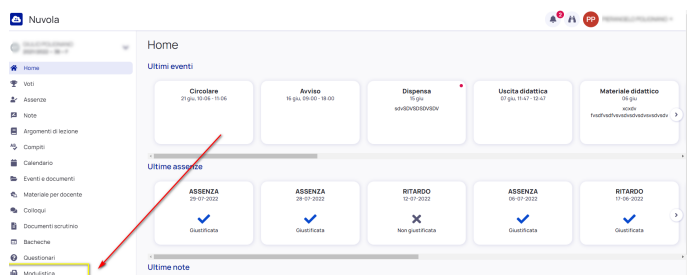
Nuvola

PP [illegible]

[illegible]

Home
Voti
Assenze
Note
Argomenti di lezione
Compiti
Calendario
Eventi e documenti
Materiale per docente
Colloqui
Documenti scrutinio
Bacheche
Questionari
Modulistica

Home

Ultimi eventi

Circolare
21 giu, 10:06 - 11:06

Avviso
16 giu, 09:00 - 18:00

Dispensa
19 giu
sdvSDVSDSDVSDV

Uscita didattica
07 giu, 11:47 - 12:47

Materiale didattico
06 giu
xcxdv
fvsdfvsdfvsvsdvsdvsvsdvsdv

Ultime assenze

ASSENZA
29-07-2022
Giustificata

ASSENZA
28-07-2022
Giustificata

RITARDO
12-07-2022
Non giustificata

ASSENZA
06-07-2022
Giustificata

RITARDO
17-06-2022
Giustificata

Ultime note